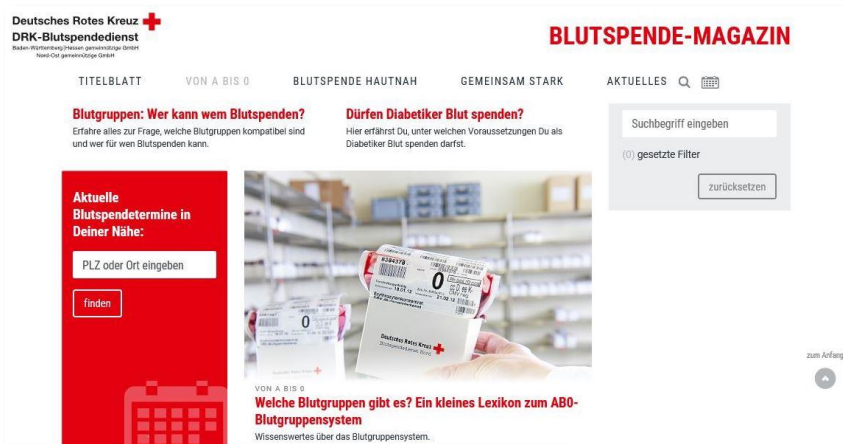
Deutsches Rotes Kreuz
DRK-Blutspendedienst
Baden-Württemberg | Hessen gemeinnützige GmbH
Nord-Ost gemeinnützige GmbH

BLUTSPENDE-MAGAZIN

TITELBLATT VON A BIS 0 BLUTSPENDE HAUTNAH GEMEINSAM STARK AKTUELLES

Blutgruppen: Wer kann wem Blutspenden?
Erfahre alles zur Frage, welche Blutgruppen kompatibel sind und wer für wen Blutspenden kann.

Dürfen Diabetiker Blut spenden?
Hier erfährst Du, unter welchen Voraussetzungen Du als Diabetiker Blut spenden darfst.

Suchbegriff eingeben
(0) gesetzte Filter
zurücksetzen

Aktuelle Blutspendetermine in Deiner Nähe:
PLZ oder Ort eingeben
finden

0
0
Deutsches Rotes Kreuz

VON A BIS 0
Welche Blutgruppen gibt es? Ein kleines Lexikon zum AB0-Blutgruppensystem
Wissenswertes über das Blutgruppensystem.

zum Anfang